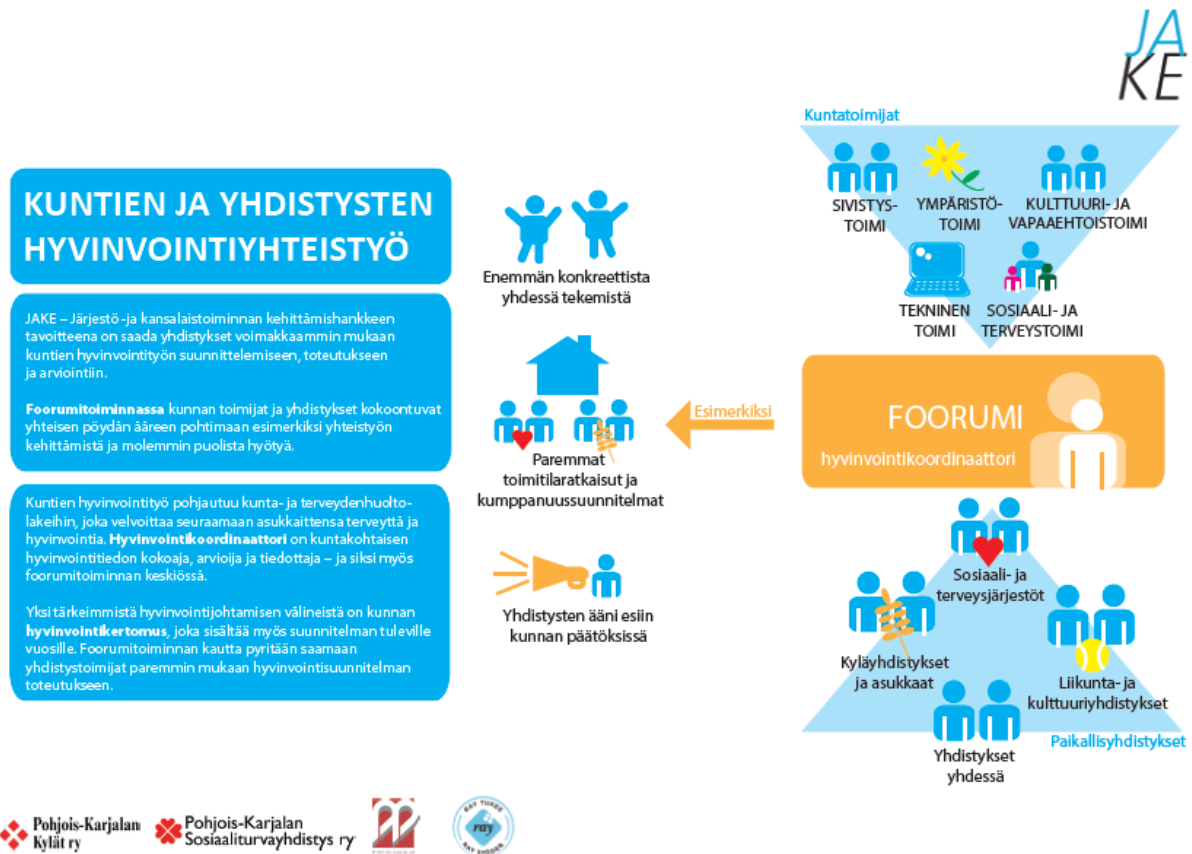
JA
KE

KUNTIEN JA YHDISTYSTEN HYVINVOINTIYHTEISTYÖ

JAKE – Järjestö -ja kansalaistoiminnan kehittämishankkeen tavoitteena on saada yhdistykset voimakkaammin mukaan kuntien hyvinvointityön suunnittelemiseen, toteutukseen ja arviointiin.

Foorumitoiminnassa kunnan toimijat ja yhdistykset kokoontuvat yhteisen pöydän ääreen pohtimaan esimerkiksi yhteistyön kehittämistä ja molemmin puolista hyötyä.

Kuntien hyvinvointityö pohjautuu kunta- ja terveydenhuoltolakeihin, joka velvoittaa seuraamaan asukkaittensa terveyttä ja hyvinvointia. Hyvinvointikoordinaattori on kuntakohtaisen hyvinvointitiedon kokoaja, arvioija ja tiedottaja – ja siksi myös foorumitoiminnan keskiössä.

Yksi tärkeimmistä hyvinvointijohtamisen välineistä on kunnan hyvinvointikertomus, joka sisältää myös suunnitelman tuleville vuosille. Foorumitoiminnan kautta pyritään saamaan yhdistystoimijat paremmin mukaan hyvinvointisuunnitelman toteutukseen.

Enemmän konkreettista yhdessä tekemistä

Paremmat toimitilaratkaisut ja kumppanuussuunnitelmat

Yhdistysten ääni esiin kunnan päätöksissä

Esimerkiksi

Kuntatoimijat

SIVISTYS-TOIMI

YMPÄRISTÖ-TOIMI

KULTTUURI- JA VAPAAEHTOISTOIMI

TEKNINEN TOIMI

SOSIAALI- JA TERVEYSTOIMI

FOORUMI

hyvinvointikoordinaattori

Sosiaali- ja terveysjärjestöt

Kyläyhdistykset ja asukkaat

Liikunta- ja kulttuuriyhdistykset

Yhdistykset yhdessä

Paikallisyhdistykset

Pohjois-Karjalan Kylät ry

Pohjois-Karjalan Sosiaaliturvayhdistys ry

RAY TUKEE
ray
RAY STÖDER